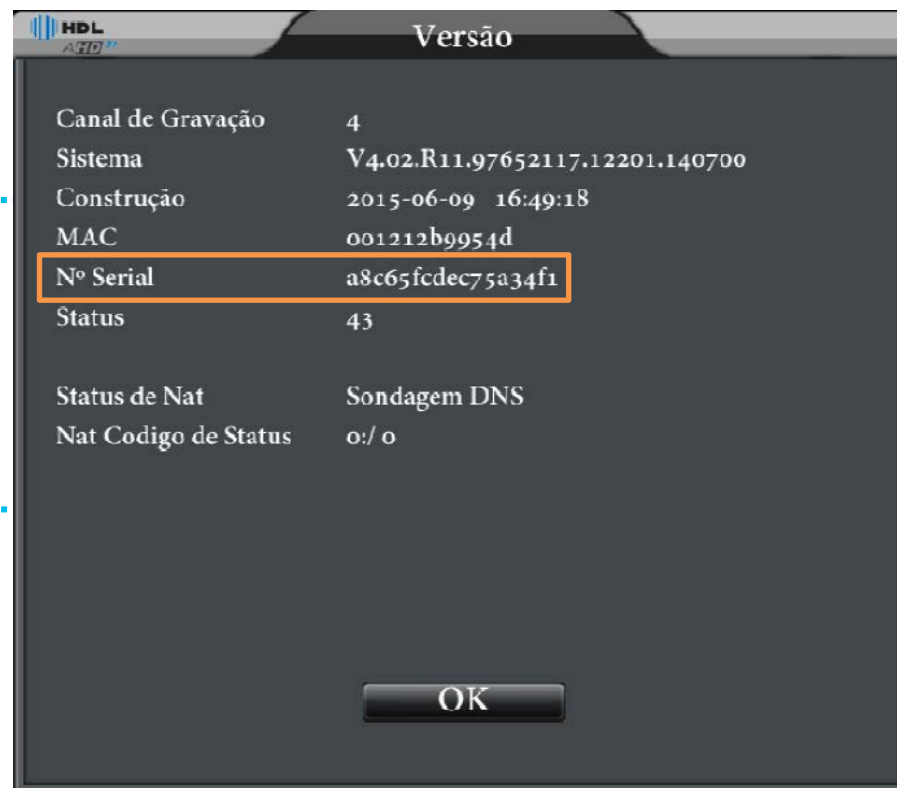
HDL AHD

Versão

| | |
|---|---|
| Canal de Gravação | 4 |
| Sistema | V4.02.R11.97652117.12201.140700 |
| Construção | 2015-06-09 16:49:18 |
| MAC | 001212b9954d |
| Nº Serial | a8c65fcdec75a34f1 |
| Status | 43 |
| Status de Nat | Sondagem DNS |
| Nat Codigo de Status | 0:/ 0 |

OK